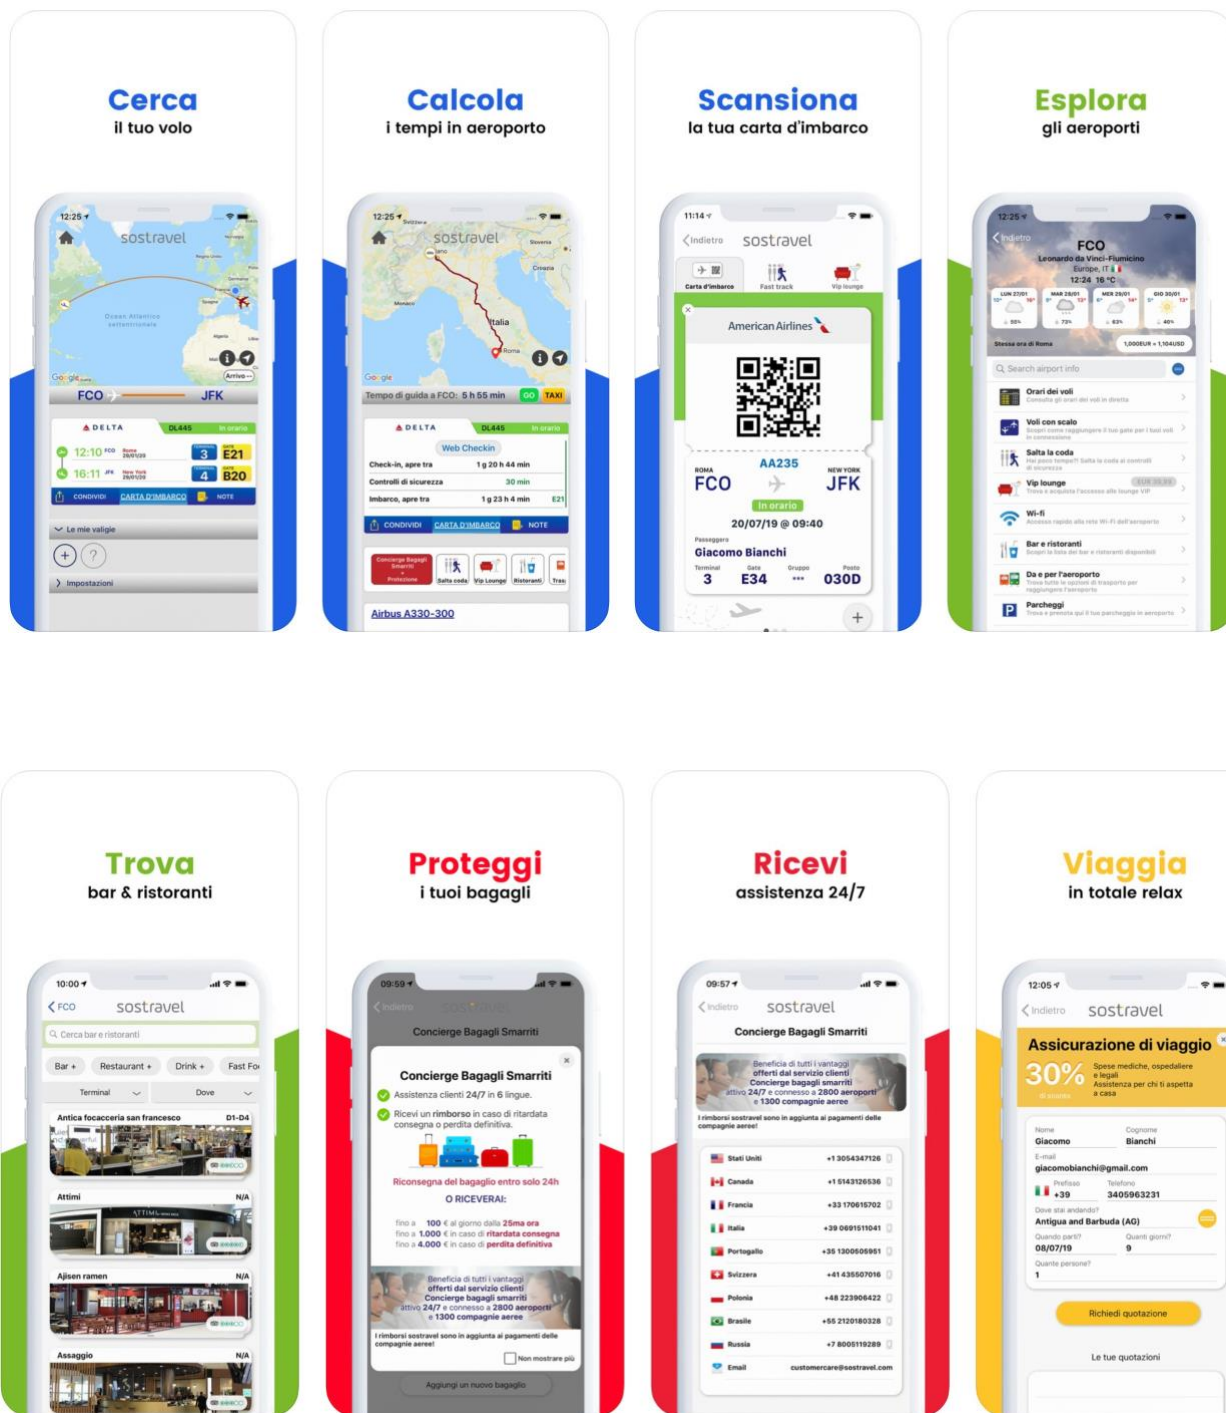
Cerca
il tuo volo

12:25
sostravel
Google
FCO JFK
DELTA DL445 In orario
12:10 FCO Roma 3 E21
16:11 JFK New York 4 B20
CONDIVIDI CARTA D'IMBARCO NOTE
Le mie valigie
Impostazioni

Calcola
i tempi in aeroporto

12:25
sostravel
Italia
Roma
Google
Tempo di guida a FCO: 5 h 55 min GO TAXI
DELTA DL445 In orario
Web Checkin
Check-in, apre tra 1 g 20 h 44 min
Controlli di sicurezza 30 min
Imbarco, apre tra 1 g 23 h 4 min E21
CONDIVIDI CARTA D'IMBARCO NOTE
Concierge Bagagli Smarriti Protezione
Salta coda
Vip Lounge
Ristoranti
Airbus A330-300

Scansiona
la tua carta d'imbarco

11:14
Indietro sostravel
Carta d'imbarco Fast track Vip lounge
American Airlines
AA235
ROMA FCO
NEW YORK JFK
In orario
20/07/19 @ 09:40
Passeggero
Giacomo Bianchi
Terminal 3 Gate E34 Gruppo *** Posto 030D

Esplora
gli aeroporti

12:25
Indietro
FCO
Leonardo da Vinci-Fiumicino
Europe, IT
12:24 16 °C
Stessa ora di Roma 1,000EUR = 1,104USD
Search airport info
Orari dei voli
Voli con scalo
Salta la coda
Vip lounge
Wi-fi
Bar e ristoranti
Da e per l'aeroporto
Parcheggi

Trova
bar & ristoranti

10:00
FCO sostravel
Cerca bar e ristoranti
Bar + Restaurant + Drink + Fast Fo
Terminal Dove
Antica focacceria san francesco D1-D4
Attimi N/A
Ajisen ramen N/A
Assaggio N/A

Proteggi
i tuoi bagagli

09:59
Indietro sostravel
Concierge Bagagli Smarriti
Concierge Bagagli Smarriti
Assistenza clienti 24/7 in 6 lingue.
Ricevi un rimborso in caso di ritardata consegna o perdita definitiva.
Riconsegna del bagaglio entro solo 24h
O RICEVERAI:
fino a 100 € al giorno dalla 25ma ora
fino a 1.000 € in caso di ritardata consegna
fino a 4.000 € in caso di perdita definitiva
Beneficia di tutti i vantaggi offerti dal servizio clienti Concierge bagagli smarriti attivo 24/7 e connesso a 2800 aeroporti e 1300 compagnie aeree
I rimborsi sostravel sono in aggiunta ai pagamenti delle compagnie aeree!
Non mostrare più
Aggiungi un nuovo bagaglio

Ricevi
assistenza 24/7

09:57
Indietro sostravel
Concierge Bagagli Smarriti
Beneficia di tutti i vantaggi offerti dal servizio clienti Concierge bagagli smarriti attivo 24/7 e connesso a 2800 aeroporti e 1300 compagnie aeree
I rimborsi sostravel sono in aggiunta ai pagamenti delle compagnie aeree!
Stati Uniti +13054347126
Canada +15143126536
Francia +33170615702
Italia +390691511041
Portogallo +351300505951
Svizzera +41435507016
Polonia +48223906422
Brasile +552120180328
Russia +78005119289
Email customercare@sostravel.com

Viaggia
in totale relax

12:05
Indietro sostravel
Assicurazione di viaggio
30% di sconto
Spese mediche, ospedaliere e legali
Assistenza per chi ti aspetta a casa
Nome Giacomo Cognome Bianchi
E-mail giacomobianchi@gmail.com
Prefisso +39 Telefono 3405963231
Dove stai andando? Antigua and Barbuda (AG)
Quando parti? 08/07/19 Quanti giorni? 9
Quante persone? 1
Richiedi quotazione
Le tue quotazioni